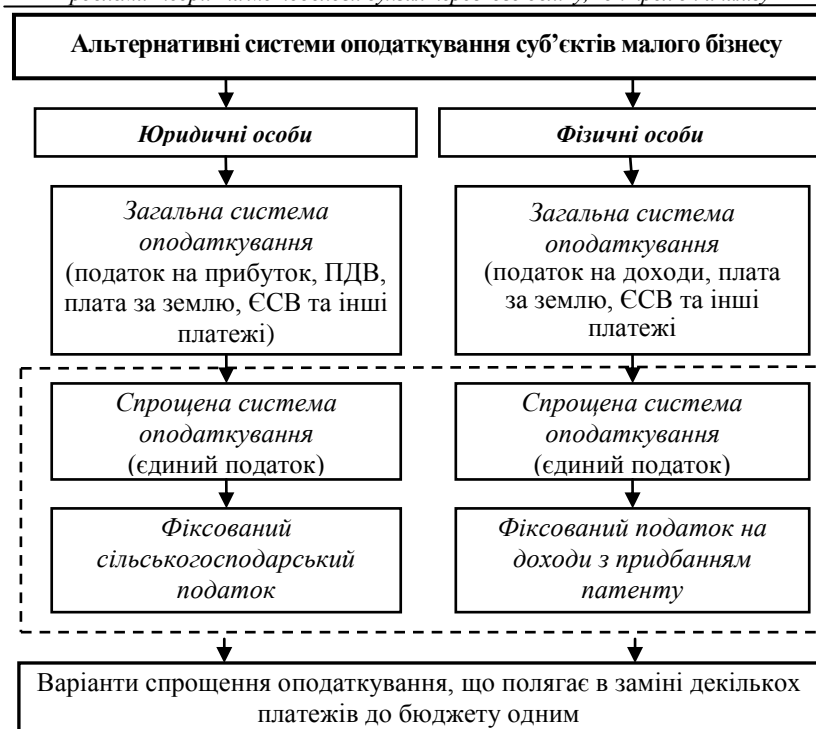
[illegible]

Альтернативні системи оподаткування суб'єктів малого бізнесу

Юридичні особи

Фізичні особи

Загальна система оподаткування (податок на прибуток, ПДВ, плата за землю, ЄСВ та інші платежі)

Загальна система оподаткування (податок на доходи, плата за землю, ЄСВ та інші платежі

Спрощена система оподаткування (єдиний податок)

Спрощена система оподаткування (єдиний податок)

Фіксований сільськогосподарський податок

Фіксований податок на доходи з придбанням патенту

Варіанти спрощення оподаткування, що полягає в заміні декількох платежів до бюджету одним